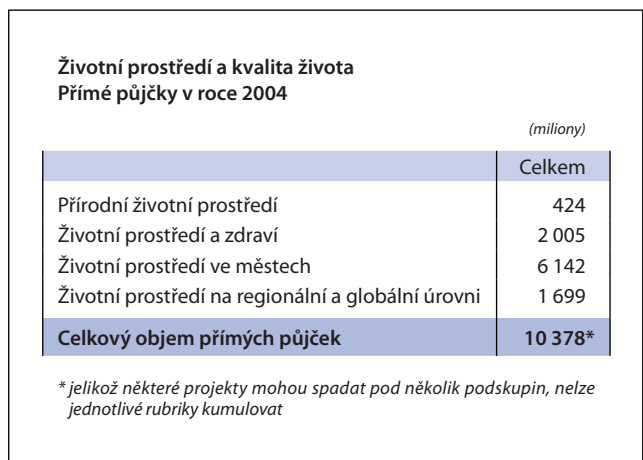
**Životní prostředí a kvalita života**
**Přímé půjčky v roce 2004**

*(miliony)*

| | Celkem |
|---|---|
| Přírodní životní prostředí | 424 |
| Životní prostředí a zdraví | 2 005 |
| Životní prostředí ve městech | 6 142 |
| Životní prostředí na regionální a globální úrovni | 1 699 |
| **Celkový objem přímých půjček** | **10 378\*** |

*\* jelikož některé projekty mohou spadat pod několik podskupin, nelze jednotlivé rubriky kumulovat*